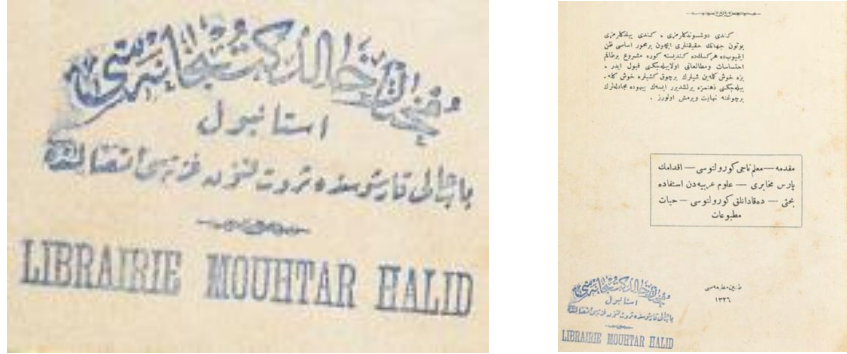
مختار خالد کتبخانه‌سی
استانبول
باب‌عالی قارشوسنده ثروت فنونده نومرو ٤٥

LIBRAIRIE MOUHTAR HALID

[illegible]

مقدمه — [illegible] — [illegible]
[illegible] — علوم عربیه‌دن استفاده
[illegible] — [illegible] — حیات
مطبوعات

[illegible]
١٣٢٦

مختار خالد کتبخانه‌سی
استانبول
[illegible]

LIBRAIRIE MOUHTAR HALID